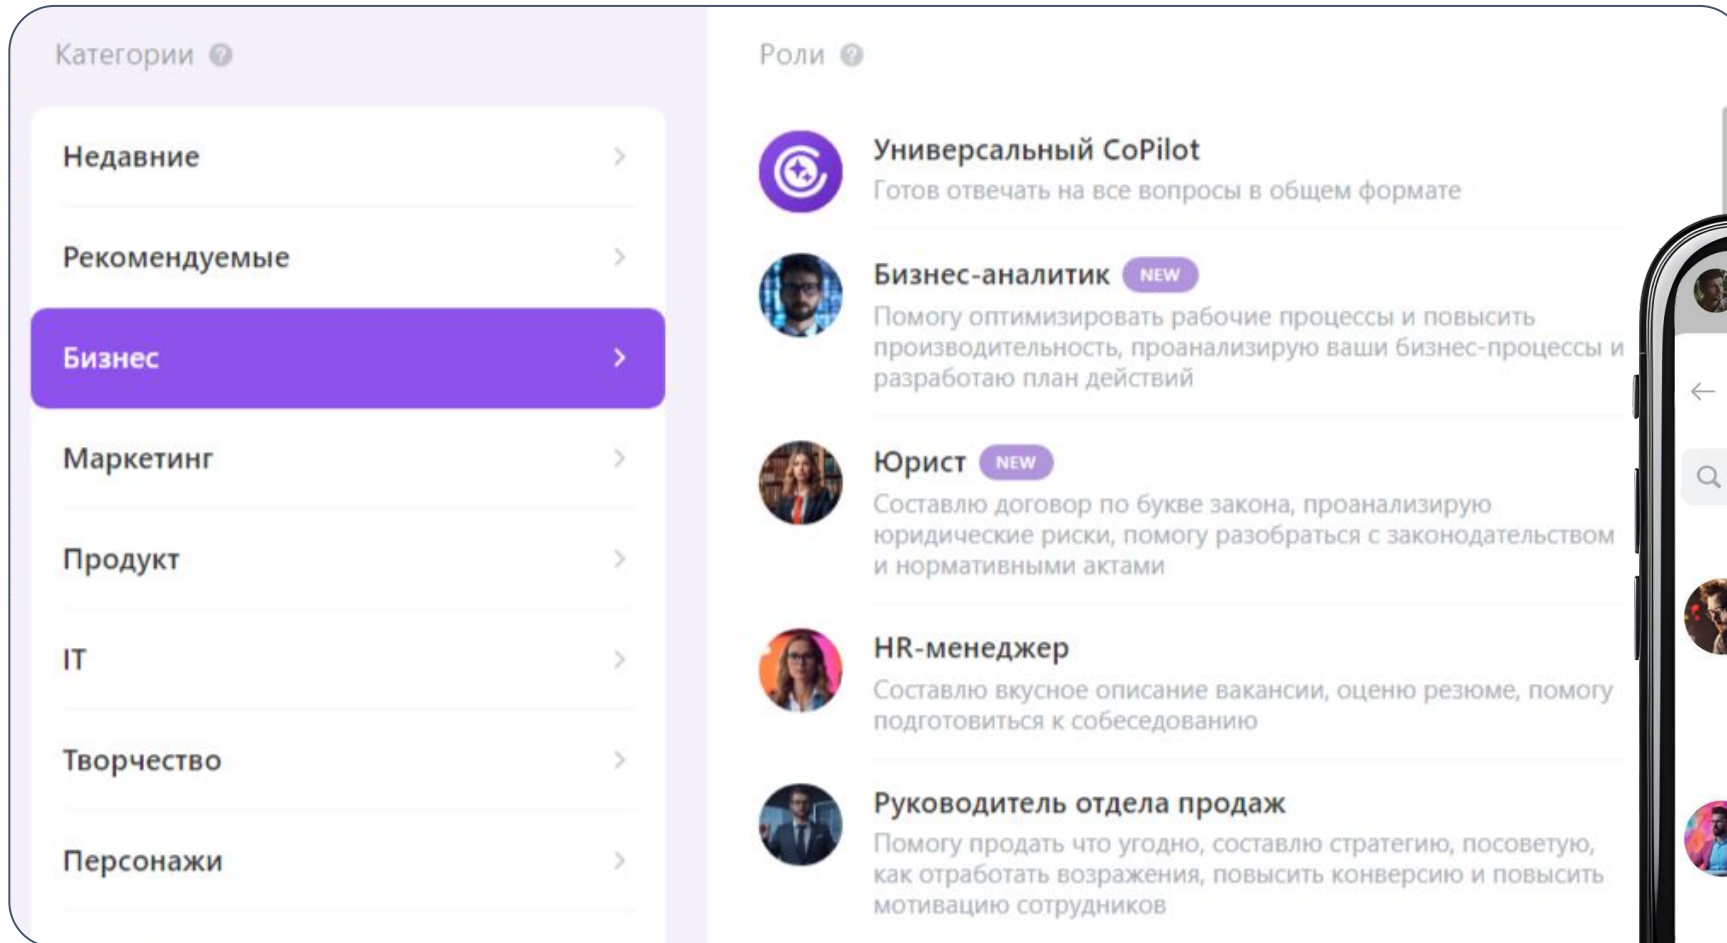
Категории

Недавние

Рекомендуемые

Бизнес

Маркетинг

Продукт

IT

Творчество

Персонажи

Роли

Универсальный CoPilot
Готов отвечать на все вопросы в общем формате

Бизнес-аналитик NEW
Помогу оптимизировать рабочие процессы и повысить производительность, проанализирую ваши бизнес-процессы и разработаю план действий

Юрист NEW
Составлю договор по букве закона, проанализирую юридические риски, помогу разобраться с законодательством и нормативными актами

HR-менеджер
Составлю вкусное описание вакансии, оценю резюме, помогу подготовиться к собеседованию

Руководитель отдела продаж
Помогу продать что угодно, составлю стратегию, посоветую, как отработать возражения, повысить конверсию и повысить мотивацию сотрудников